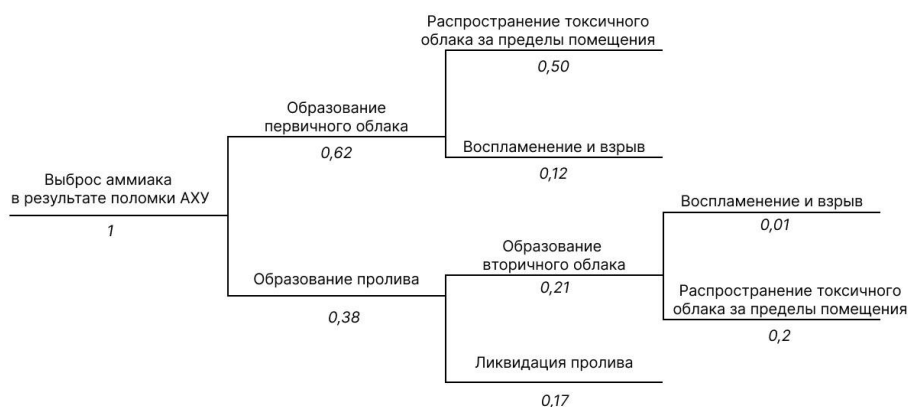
Выброс аммиака в результате поломки АХУ

1

Образование первичного облака

0,62

Распространение токсичного облака за пределы помещения

0,50

Воспламенение и взрыв

0,12

Образование пролива

0,38

Образование вторичного облака

0,21

Воспламенение и взрыв

0,01

Распространение токсичного облака за пределы помещения

0,2

Ликвидация пролива

0,17